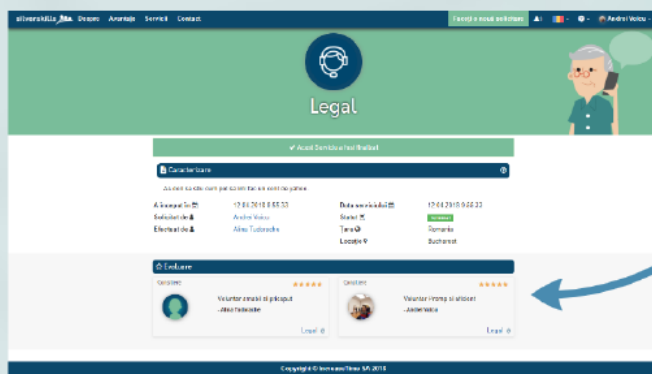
silverskills Despre Avantaje Servicii Contact

Faceți o nouă solicitare

Andrei Voicu

Legal

✔ Acest Serviciu a fost finalizat

Caracterizare

As vrea sa stiu cum pot scrie un testament de yahoo

A început la 12.04.2018 8:55:33
Solicitat de Andrei Voicu
Efectuat de Alina Tudoroiu

Data serviciului 12.04.2018 9:33:33
Statut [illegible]
Țara Romania
Locație Bucharest

Evaluare

Calificare ★★★★★
Voluntar amabil și priceput
- Alina Tudoroiu
Legal

Calificare ★★★★★
Voluntar prompt și atent
- Andrei Voicu
Legal

Copyright © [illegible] SA 2018